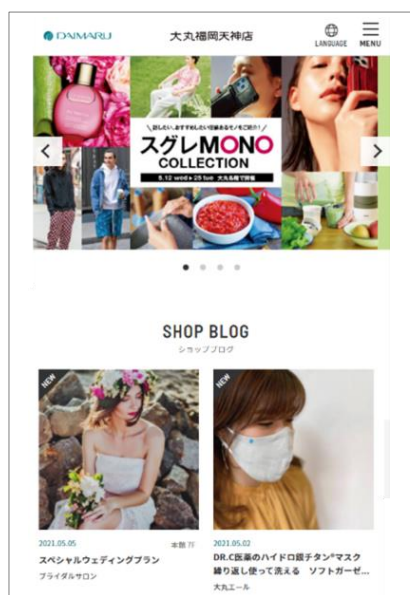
DAIMARU
大丸福岡天神店
LANGUAGE
MENU

話したい、おすすめしたい目線るモノをご紹介!
スグレMONO
COLLECTION
5.12 wed ▸ 25 tue 大丸各階で開催

SHOP BLOG
ショップブログ

NEW
2021.05.05
本館 7F
スペシャルウェディングプラン
ブライダルサロン

NEW
2021.05.02
DR.C医薬のハイドロ銀チタン®マスク 繰り返し使って洗える ソフトガーゼ...
大丸エール